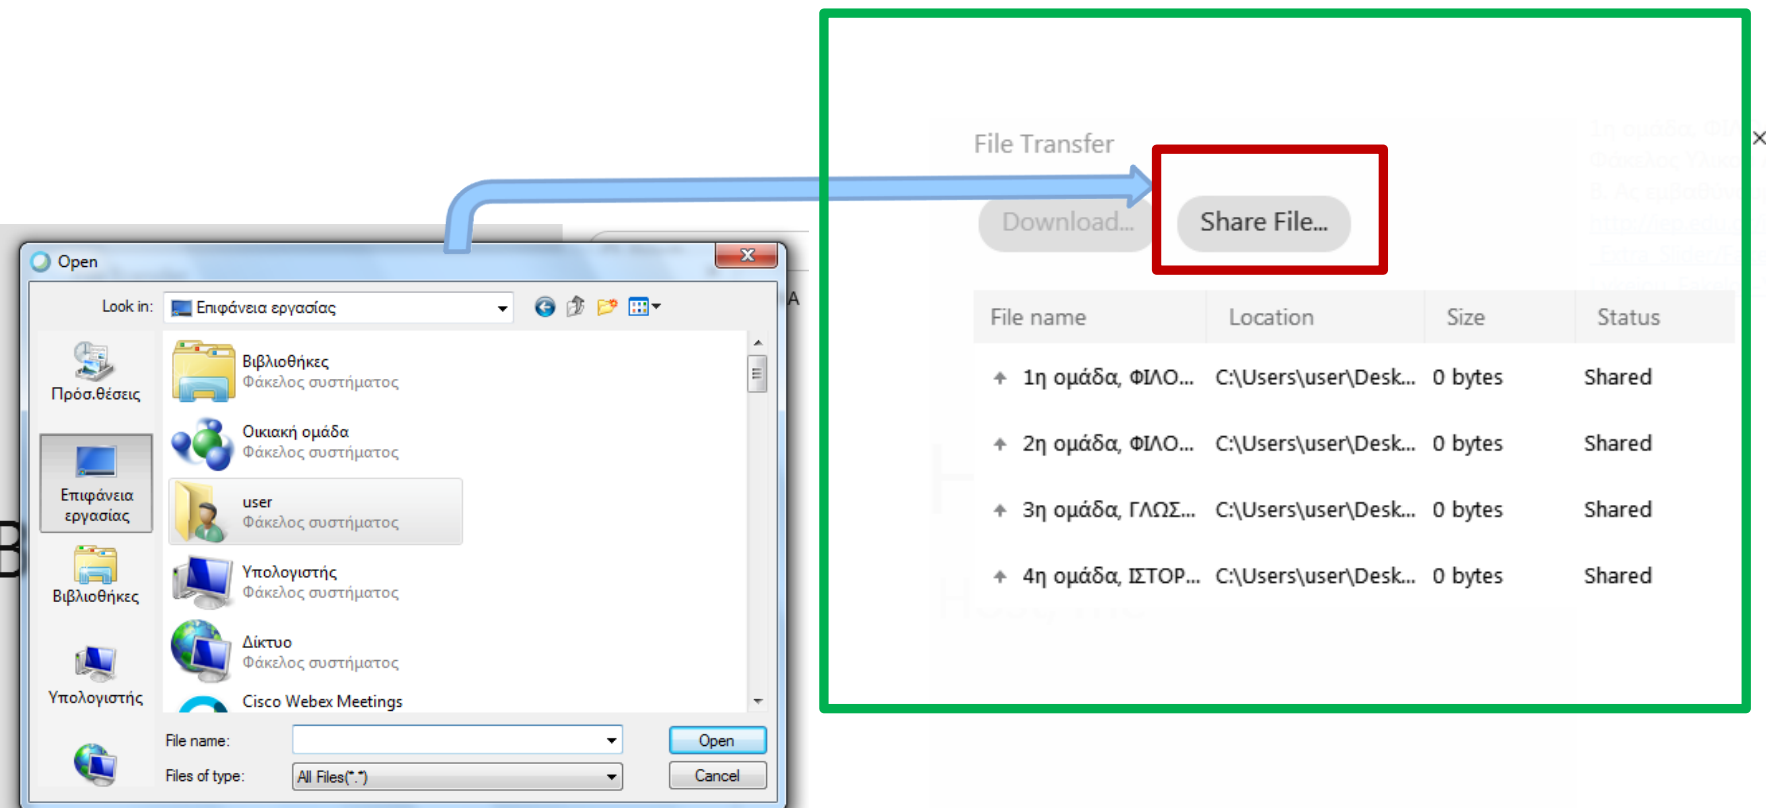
Open

Look in: Επιφάνεια εργασίας

Πρόσ.θέσεις

Επιφάνεια εργασίας

Βιβλιοθήκες

Υπολογιστής

Βιβλιοθήκες
Φάκελος συστήματος

Οικιακή ομάδα
Φάκελος συστήματος

user
Φάκελος συστήματος

Υπολογιστής
Φάκελος συστήματος

Δίκτυο
Φάκελος συστήματος

Cisco Webex Meetings

File name:

Files of type: All Files(*.*)

Open

Cancel

File Transfer

Download...

Share File...

| File name | Location | Size | Status |
|---|---|---|---|
| 1η ομάδα, ΦΙΛΟ... | C:\Users\user\Desk... | 0 bytes | Shared |
| 2η ομάδα, ΦΙΛΟ... | C:\Users\user\Desk... | 0 bytes | Shared |
| 3η ομάδα, ΓΛΩΣ... | C:\Users\user\Desk... | 0 bytes | Shared |
| 4η ομάδα, ΙΣΤΟΡ... | C:\Users\user\Desk... | 0 bytes | Shared |